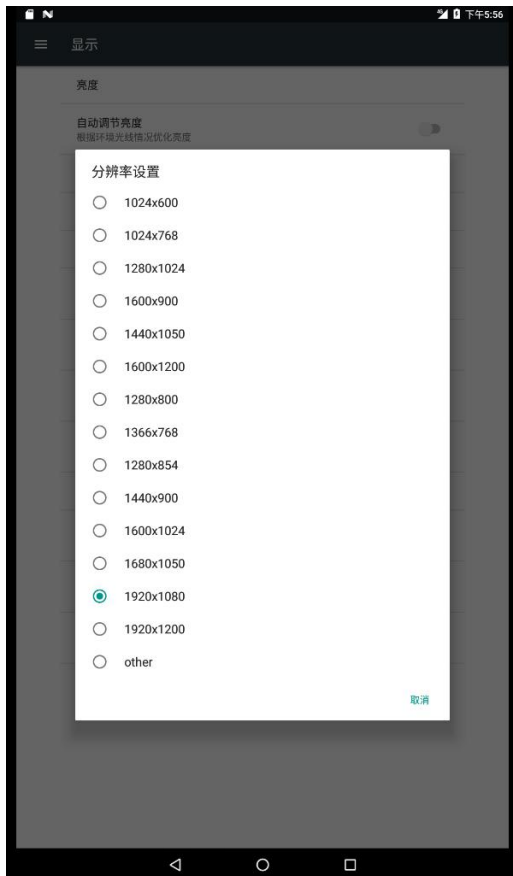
下午5:56

显示

亮度

自动调节亮度
根据环境光线情况优化亮度

分辨率设置

1024x600
1024x768
1280x1024
1600x900
1440x1050
1600x1200
1280x800
1366x768
1280x854
1440x900
1600x1024
1680x1050
1920x1080
1920x1200
other

取消